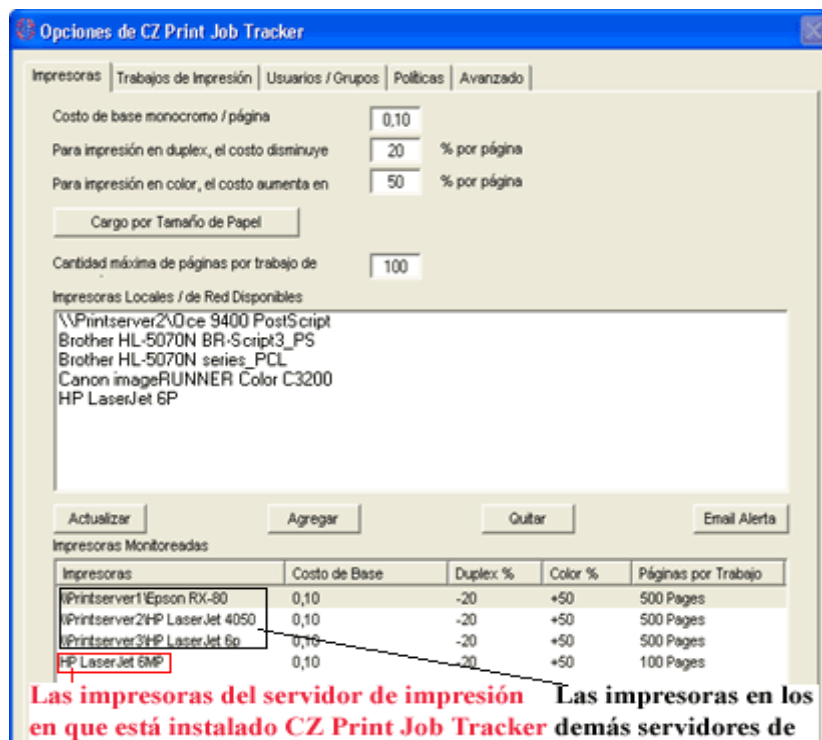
Opciones de CZ Print Job Tracker

Impresoras | Trabajos de Impresión | Usuarios / Grupos | Políticas | Avanzado

Costo de base monocromo / página 0,10

Para impresión en duplex, el costo disminuye 20 % por página

Para impresión en color, el costo aumenta en 50 % por página

Cargo por Tamaño de Papel

Cantidad máxima de páginas por trabajo de 100

Impresoras Locales / de Red Disponibles

\\Printserver2\Oce 9400 PostScript
Brother HL-5070N BR-Script3_PS
Brother HL-5070N series_PCL
Canon imageRUNNER Color C3200
HP LaserJet 6P

Actualizar | Agregar | Quitar | Email Alerta

Impresoras Monitoreadas

| Impresoras | Costo de Base | Duplex % | Color % | Páginas por Trabajo |
|---|---|---|---|---|
| \\Printserver1\Epson RX-80 | 0,10 | -20 | +50 | 500 Pages |
| \\Printserver2\HP LaserJet 4050 | 0,10 | -20 | +50 | 500 Pages |
| \\Printserver3\HP LaserJet 6p | 0,10 | -20 | +50 | 500 Pages |
| HP LaserJet 6MP | 0,10 | -20 | +50 | 100 Pages |

Las impresoras del servidor de impresión en que está instalado CZ Print Job Tracker

Las impresoras en los demás servidores de